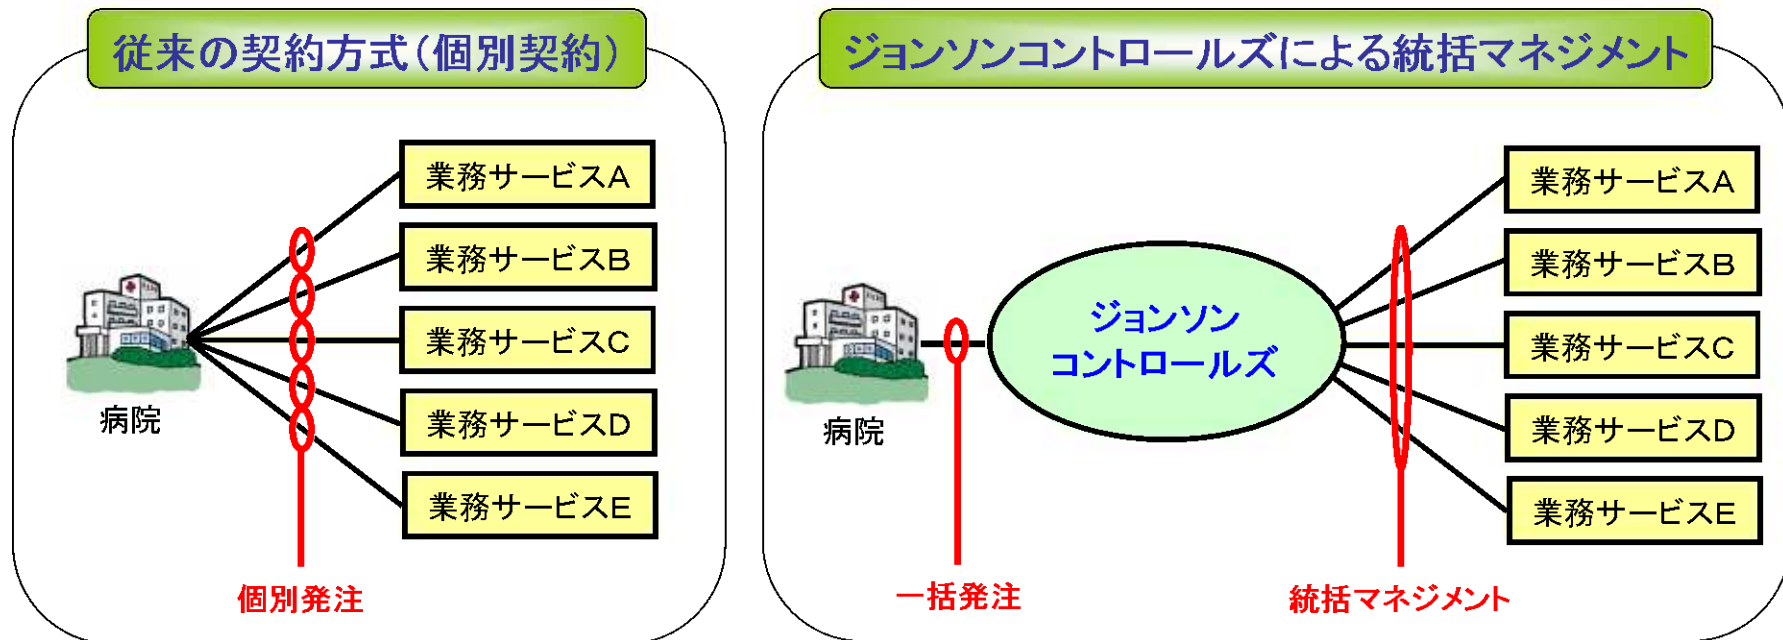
従来の契約方式（個別契約）

業務サービスA
業務サービスB
業務サービスC
業務サービスD
業務サービスE

病院

個別発注

ジョンソンコントロールズによる統括マネジメント

ジョンソン
コントロールズ

業務サービスA
業務サービスB
業務サービスC
業務サービスD
業務サービスE

病院

一括発注

統括マネジメント